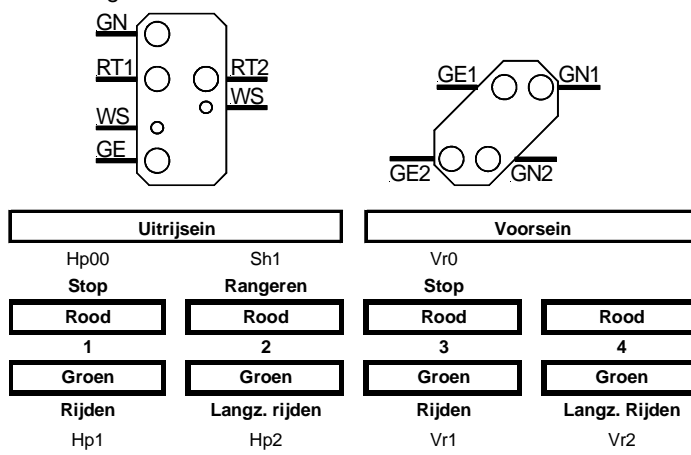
GN
RT1
RT2
WS
WS
GE

GE1
GN1
GE2
GN2

Uitrijsein

Voorsein

Hp00
Stop

Sh1
Rangeren

Vr0
Stop

| Rood | Rood | Rood | Rood |
|---|---|---|---|
| 1 | 2 | 3 | 4 |
| Groen | Groen | Groen | Groen |

Rijden
Hp1

Langz. rijden
Hp2

Rijden
Vr1

Langz. Rijden
Vr2